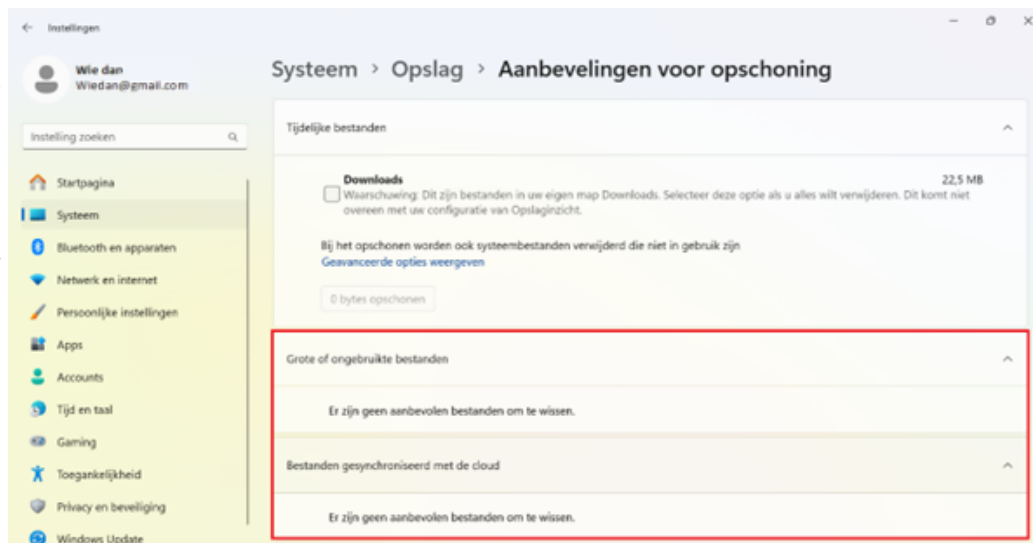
Instellingen

Wie dan
Wiedan@gmail.com

Instelling zoeken

Startpagina
Systeem
Bluetooth en apparaten
Netwerk en internet
Persoonlijke instellingen
Apps
Accounts
Tijd en taal
Gaming
Toegankelijkheid
Privacy en beveiliging
Windows Update

Systeem › Opslag › Aanbevelingen voor opschoning

Tijdelijke bestanden

Downloads
22,5 MB
Waarschuwing: Dit zijn bestanden in uw eigen map Downloads. Selecteer deze optie als u alles wilt verwijderen. Dit komt niet overeen met uw configuratie van Opslaginzicht.

Bij het opschonen worden ook systeembestanden verwijderd die niet in gebruik zijn
Geavanceerde opties weergeven

0 bytes opschonen

Grote of ongebruikte bestanden

Er zijn geen aanbevolen bestanden om te wissen.

Bestanden gesynchroniseerd met de cloud

Er zijn geen aanbevolen bestanden om te wissen.